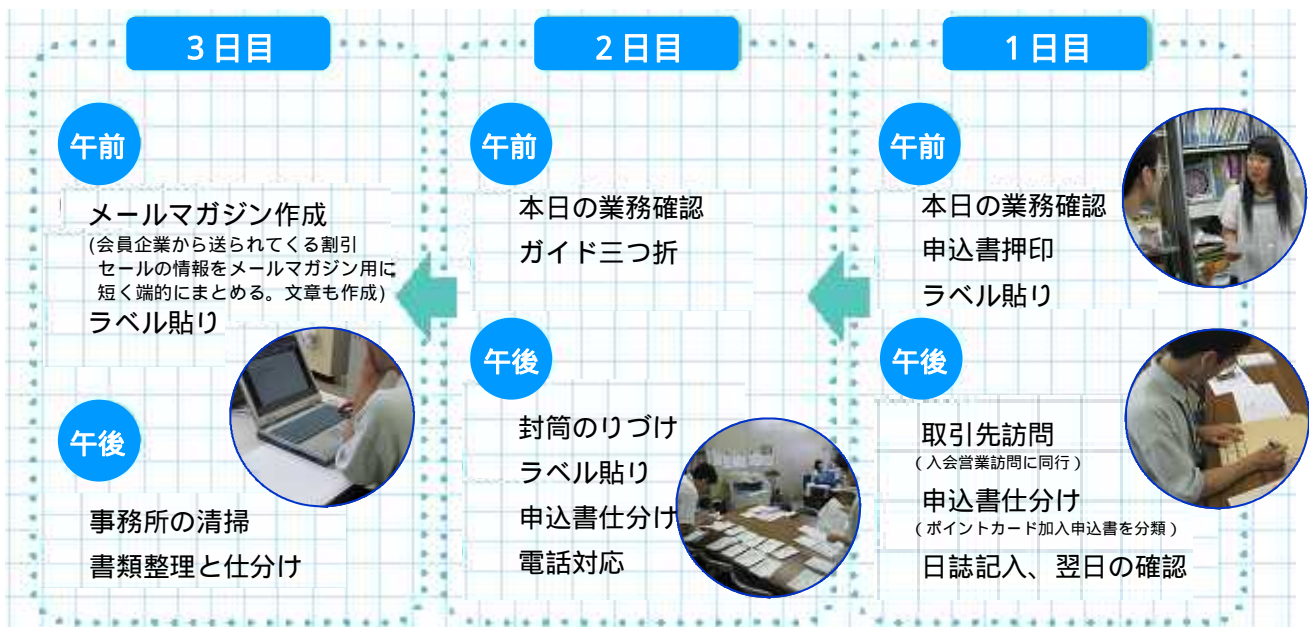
1日目

午前

本日の業務確認
申込書押印
ラベル貼り

午後

取引先訪問
（入会営業訪問に同行）
申込書仕分け
（ポイントカード加入申込書を分類）
日誌記入、翌日の確認

2日目

午前

本日の業務確認
ガイド三つ折

午後

封筒のりづけ
ラベル貼り
申込書仕分け
電話対応

3日目

午前

メールマガジン作成
(会員企業から送られてくる割引セールの情報をメールマガジン用に短く端的にまとめる。文章も作成)
ラベル貼り

午後

事務所の清掃
書類整理と仕分け